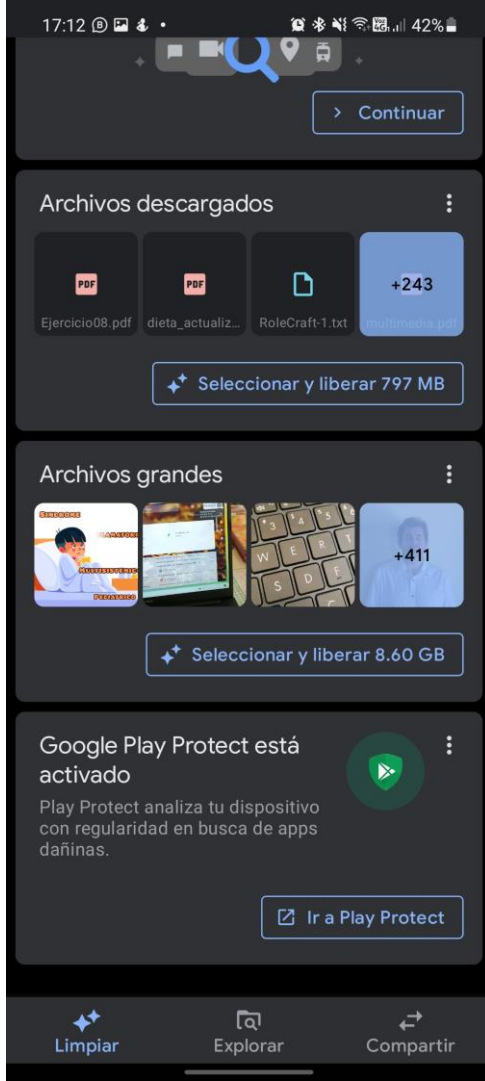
17:12 42%

Continuar

Archivos descargados

PDF
Ejercicio08.pdf

PDF
dieta_actualiz...

RoleCraft-1.txt

+243
multimedia.pdf

Seleccionar y liberar 797 MB

Archivos grandes

Síndrome
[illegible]
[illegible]
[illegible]

Q W E R T
A S D F

+411

Seleccionar y liberar 8.60 GB

Google Play Protect está activado

Play Protect analiza tu dispositivo con regularidad en busca de apps dañinas.

Ir a Play Protect

Limpiar
Explorar
Compartir